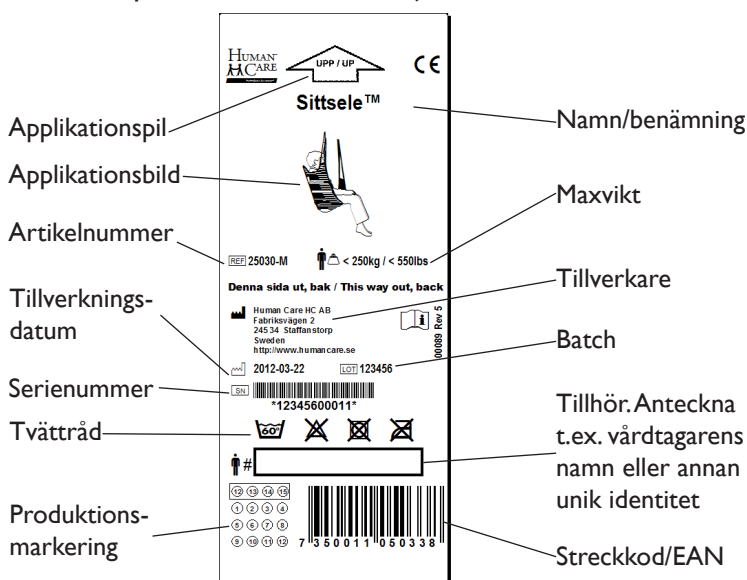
HUMAN CARE

UPP / UP

CE

Sittsele™

Applikationspil

Namn/benämning

Applikationsbild

Maxvikt

Artikelnummer

REF 25030-M

< 250kg / < 550lbs

Denna sida ut, bak / This way out, back

Tillverknings-datum

Tillverkare

Human Care HC AB
Fabriksvägen 2
245 34 Staffanstorp
Sweden
http://www.humancare.se

00089 Rev 5

Batch

2012-03-22

LOT 123456

Serienummer

SN

*12345600011*

Tvättråd

60°

Tillhör. Anteckna t.ex. vårdtagarens namn eller annan unik identitet

#

Produktions-markering

12 13 14 15
1 2 3 4
5 6 7 8
9 10 11 12

7 350011 050338

Streckkod/EAN